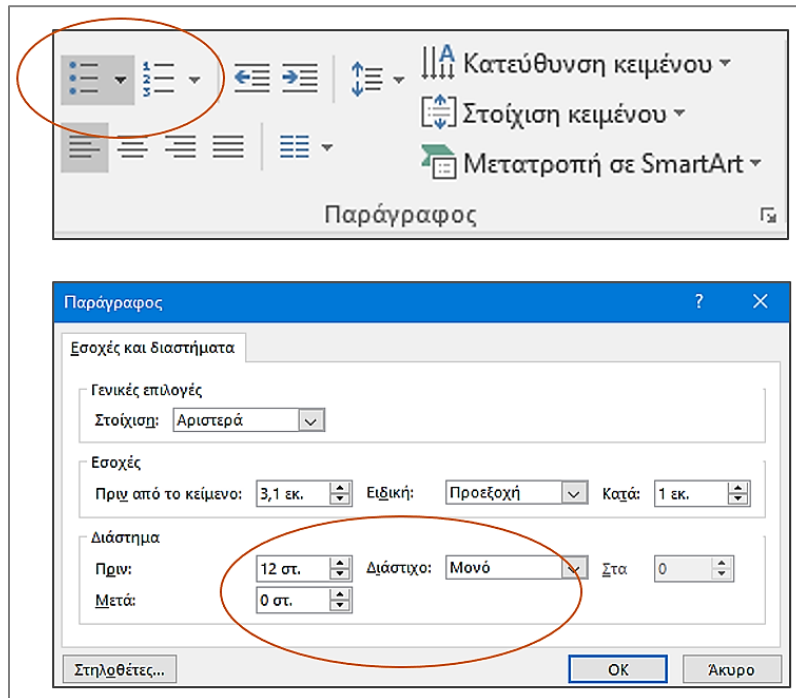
Κατεύθυνση κειμένου
Στοίχιση κειμένου
Μετατροπή σε SmartArt
Παράγραφος

Παράγραφος
?
Εσοχές και διαστήματα
Γενικές επιλογές
Στοίχιση: Αριστερά
Εσοχές
Πριν από το κείμενο: 3,1 εκ.
Ειδική: Προεξοχή
Κατά: 1 εκ.
Διάστημα
Πριν: 12 στ.
Διάστιχο: Μονό
Στα 0
Μετά: 0 στ.
Στηλοθέτες...
OK
Άκυρο